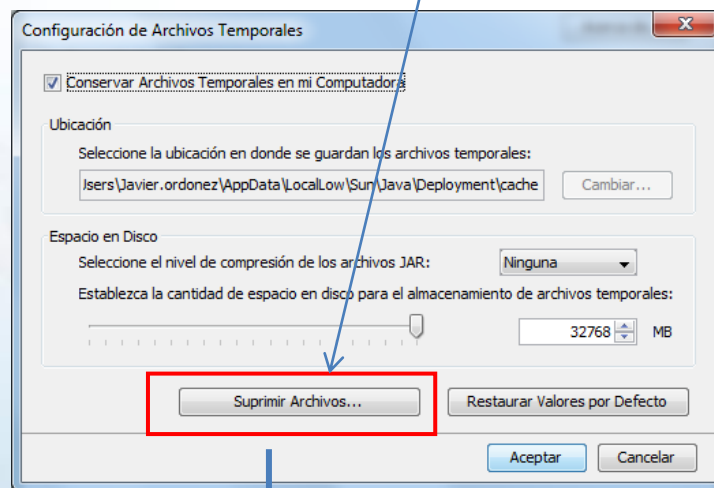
Configuración de Archivos Temporales

Conservar Archivos Temporales en mi Computadora

Ubicación

Seleccione la ubicación en donde se guardan los archivos temporales:

Jsers\Javier.ordonez\AppData\LocalLow\Sun\Java\Deployment\cache

Cambiar...

Espacio en Disco

Seleccione el nivel de compresión de los archivos JAR:

Ninguna

Establezca la cantidad de espacio en disco para el almacenamiento de archivos temporales:

32768

MB

Suprimir Archivos...

Restaurar Valores por Defecto

Aceptar

Cancelar